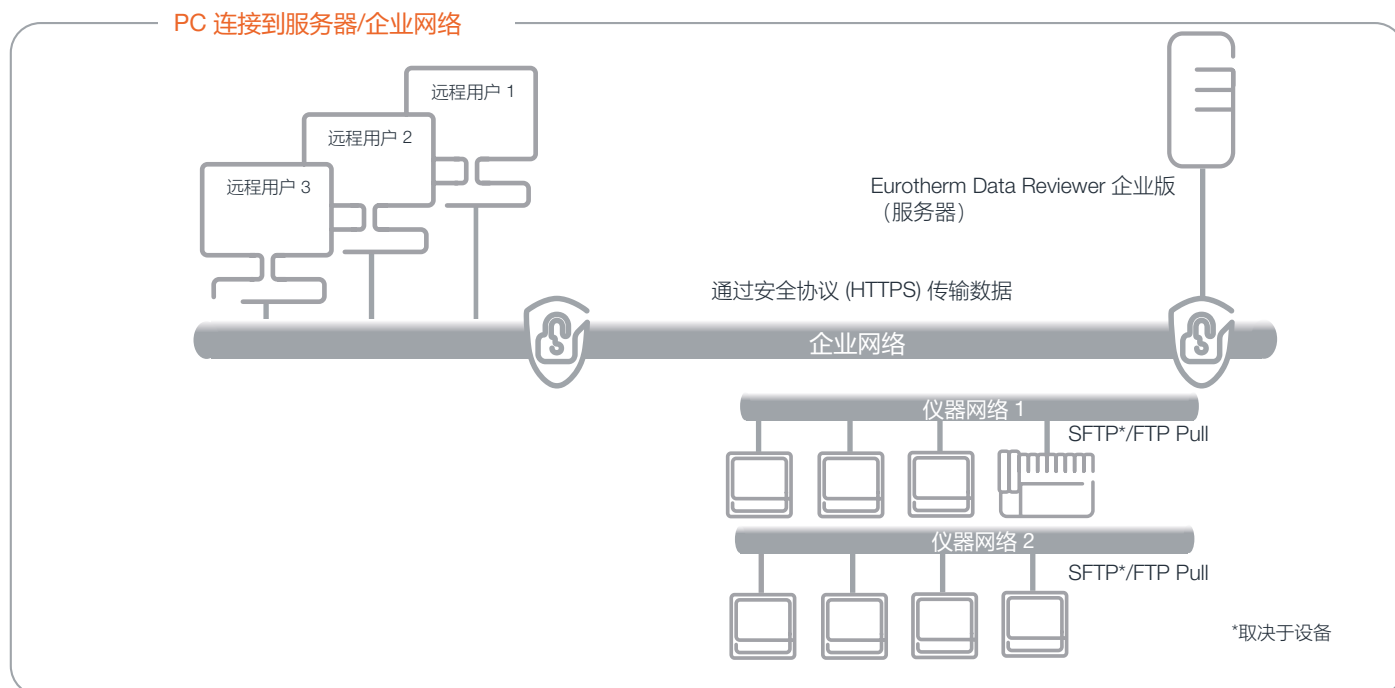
PC 连接到服务器/企业网络

远程用户 1

远程用户 2

远程用户 3

Eurotherm Data Reviewer 企业版（服务器）

通过安全协议 (HTTPS) 传输数据

企业网络

仪器网络 1

SFTP*/FTP Pull

仪器网络 2

SFTP*/FTP Pull

*取决于设备